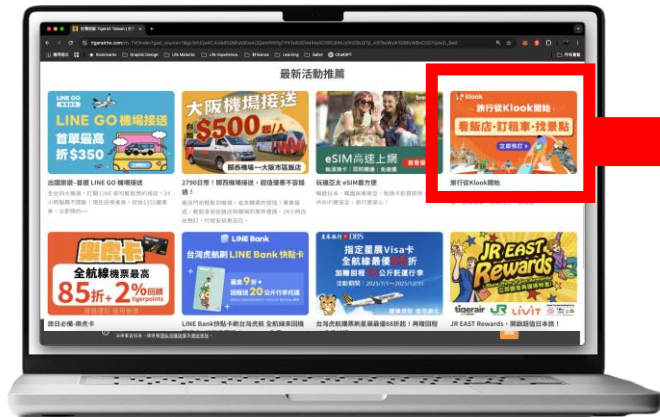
最新活動推薦

LINE GO
LINE GO機場接送
首單最高折$350

出國旅遊‧首選 LINE GO 機場接送

大阪機場接送
$500
關西機場↔大阪市區飯店

2790日幣！關西機場接送，超值優惠不容錯過！

eSIM高速上網

玩遍亞太 eSIM最方便

Klook
旅行從Klook開始
看飯店‧訂租車‧找景點
立即預訂

旅行從Klook開始

樂購卡
全航線機票最高
85折+2%回饋
tigerpoints

旅日必備-樂購卡

LINE Bank
台灣虎航刷LINE Bank快點卡
最高9折+
回饋最高20公斤行李
LINE Bank

LINE Bank快點卡刷台灣虎航 全航線回饋

DBS
指定星展Visa卡
全航線最高9折
加購回饋

台灣虎航攜手星展最優88折起！再贈回饋

JR EAST
Rewards
tigerair
LIVIT

JR EAST Rewards，開啟超值日本旅！